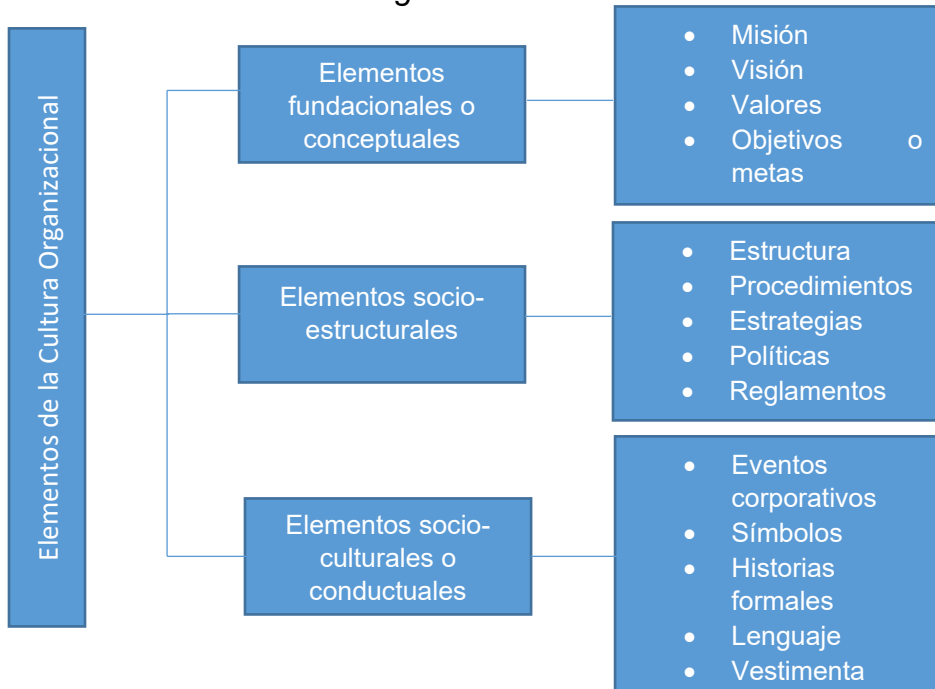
Elementos de la Cultura Organizacional

Elementos fundacionales o conceptuales

- Misión
- Visión
- Valores
- Objetivos o metas

Elementos socio-estructurales

- Estructura
- Procedimientos
- Estrategias
- Políticas
- Reglamentos

Elementos socio-culturales o conductuales

- Eventos corporativos
- Símbolos
- Historias formales
- Lenguaje
- Vestimenta